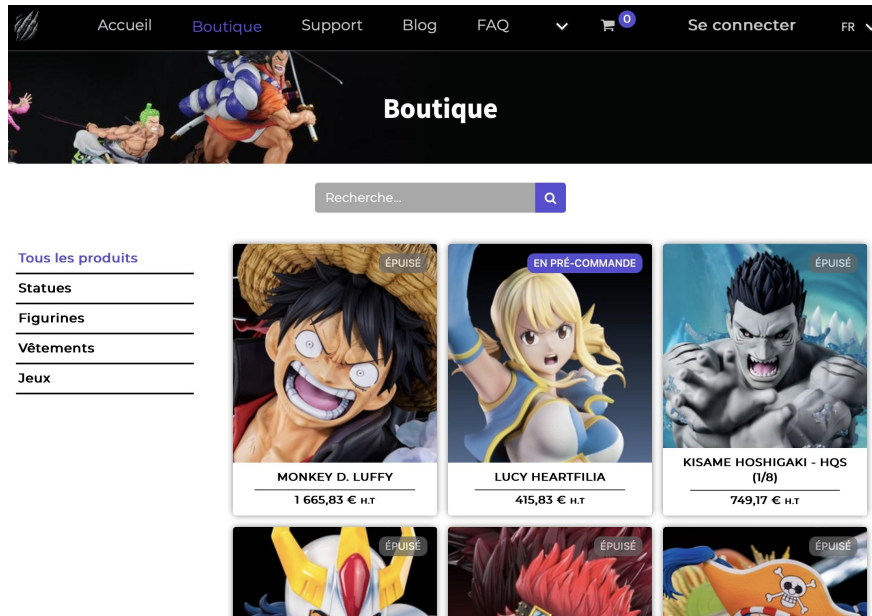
Accueil Boutique Support Blog FAQ 0 Se connecter FR

Boutique

Recherche...

Tous les produits
Statues
Figurines
Vêtements
Jeux

ÉPUISÉ
MONKEY D. LUFFY
1 665,83 € H.T

EN PRÉ-COMMANDE
LUCY HEARTFILIA
415,83 € H.T

ÉPUISÉ
KISAME HOSHIGAKI - HQS (1/8)
749,17 € H.T

ÉPUISÉ

ÉPUISÉ

ÉPUISÉ